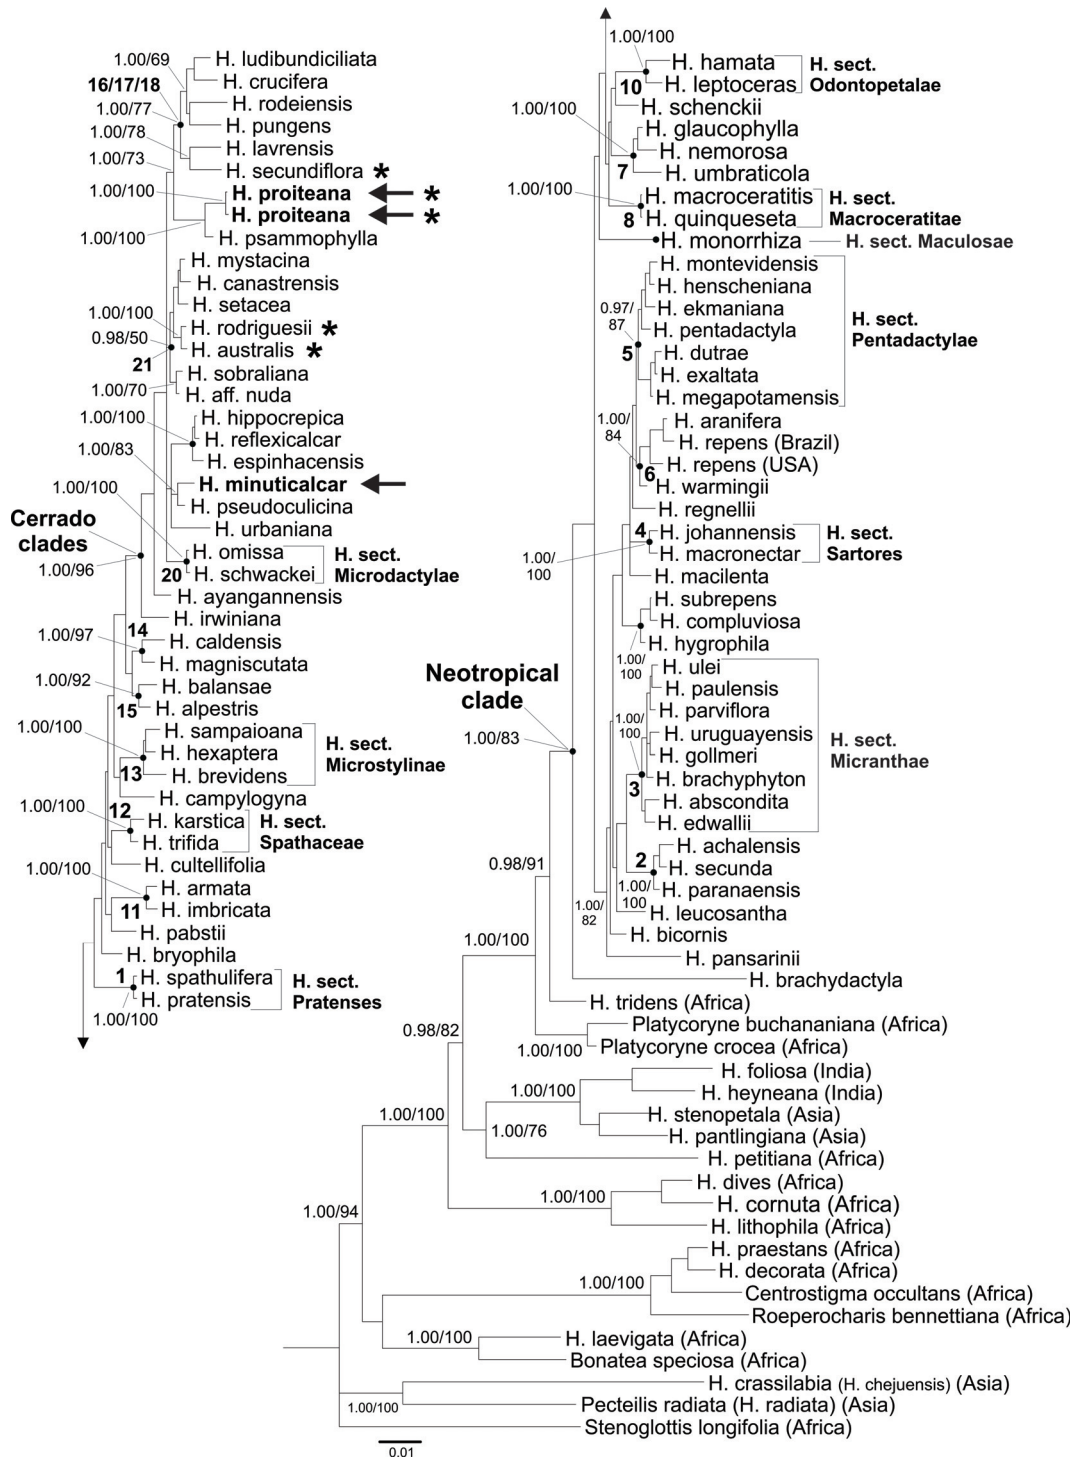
1.00/69
H. ludibundiciliata
H. crucifera
16/17/18
H. rodeiensis
1.00/77
H. pungens
1.00/78
H. lavrensis
1.00/73
H. secundiflora *
1.00/100
H. proiteana *
H. proiteana *
1.00/100
H. psammophylla
H. mystacina
H. canastrensis
H. setacea
1.00/100
H. rodriguesii *
0.98/50
H. australis *
21
H. sobraliana
1.00/70
H. aff. nuda
1.00/100
H. hippocrepica
H. reflexicalcar
1.00/83
H. espinhacensis
H. minuticalcar
1.00/100
H. pseudoculicina
H. urbaniana
Cerrado clades
H. omissa
H. sect. Microdactylae
1.00/96
20
H. schwackei
H. ayangannensis
H. irwiniana
14
1.00/97
H. caldensis
H. magniscutata
1.00/92
H. balansae
15
H. alpestris
1.00/100
H. sampaioana
H. hexaptera
H. sect. Microstylinae
13
H. brevidens
H. campylogyna
1.00/100
12
H. karstica
H. sect. Spathaceae
H. trifida
H. cultellifolia
1.00/100
H. armata
11
H. imbricata
H. pabstii
H. bryophila
1
H. spathulifera
H. sect. Pratenses
H. pratensis
1.00/100

1.00/100
H. hamata
H. sect. Odontopetalae
10
H. leptoceras
H. schenckii
1.00/100
H. glaucophylla
H. nemorosa
7
H. umbraticola
1.00/100
H. macroceratitis
H. sect. Macroceratitae
8
H. quinqueseta
H. monorrhiza
H. sect. Maculosae
H. montevidensis
H. henscheniana
0.97/87
H. ekmaniana
H. sect. Pentadactylae
H. pentadactyla
5
H. dutrae
H. exaltata
H. megapotamensis
1.00/84
H. aranifera
H. repens (Brazil)
6
H. repens (USA)
H. warmingii
H. regnellii
4
H. johannensis
H. sect. Sartores
1.00/100
H. macronectar
H. macilenta
H. subrepens
H. compluviosa
H. hygrophila
1.00/100
H. ulei
Neotropical clade
H. paulensis
H. parviflora
1.00/100
H. uruguayensis
H. sect. Micranthae
1.00/83
H. gollmeri
3
H. brachyphyton
H. abscondita
H. edwallii
2
H. achalensis
0.98/91
H. secunda
1.00/100
H. paranaensis
1.00/82
H. leucosantha
H. bicornis
1.00/100
H. pansarinii
H. brachydactyla
H. tridens (Africa)
0.98/82
Platycoryne buchananiana (Africa)
1.00/100
Platycoryne crocea (Africa)
H. foliosa (India)
1.00/100
H. heyneana (India)
1.00/100
H. stenopetala (Asia)
1.00/76
H. pantlingiana (Asia)
H. petitiana (Africa)
H. dives (Africa)
1.00/100
H. cornuta (Africa)
1.00/94
H. lithophila (Africa)
H. praestans (Africa)
H. decorata (Africa)
1.00/100
Centrostigma occultans (Africa)
Roeperocharis bennettiana (Africa)
1.00/100
H. laevigata (Africa)
Bonatea speciosa (Africa)
H. crassilabia (H. chejuensis) (Asia)
1.00/100
Pecteilis radiata (H. radiata) (Asia)
Stenoglottis longifolia (Africa)
0.01